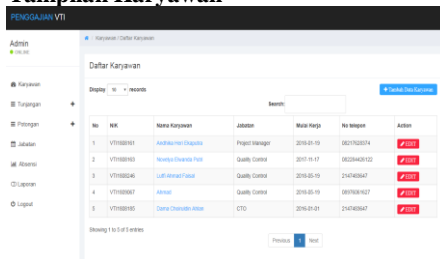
Tampilan Karyawan

PENGGAJIAN VTI

Admin
● ONLINE

Karyawan
Tunjangan +
Potongan +
Jabatan
Absensi
Laporan
Logout

Karyawan / Daftar Karyawan

Daftar Karyawan

Display 10 records

+ Tambah Data Karyawan

Search:

| No | NIK | Nama Karyawan | Jabatan | Mulai Kerja | No telepon | Action |
|---|---|---|---|---|---|---|
| 1 | VTI1608161 | Andhika Hari Ekaputra | Project Manager | 2016-01-10 | 0821762S574 | EDIT |
| 2 | VTI1608163 | Novelya Elvanisa Putri | Quality Control | 2017-11-17 | 082264426122 | EDIT |
| 3 | VTI1608246 | Lutfi Ahmad Faisal | Quality Control | 2016-05-19 | 2147483647 | EDIT |
| 4 | VTI1608667 | Ahmad | Quality Control | 2016-05-19 | 08976061627 | EDIT |
| 5 | VTI1608165 | Dama Chairudin Akbar | CTO | 2016-01-01 | 2147483647 | EDIT |

Showing 1 to 5 of 5 entries

Previous 1 Next